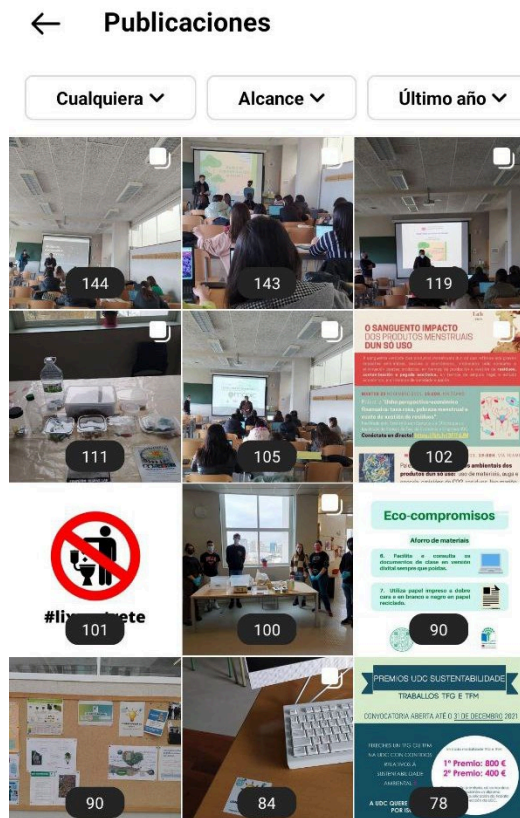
Publicaciones

Cualquiera ⌄ Alcance ⌄ Último año ⌄

144 143 119

111 105

O SANGUENTO IMPACTO DOS PRODUTOS MENSTRUAIS DUN SO USO

Conéctate en directo!

produtos dun so uso

102

#lix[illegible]rete

101 100

Eco-compromisos

Aforro de materiais

6. Facilita e consulta os documentos de clase en versión dixital sempre que poidas.

7. Utiliza papel impreso a dobre cara, en branco e negro en papel reciclado.

90

90 84

PREMIOS UDC SUSTENTABILIDADE

TRABALLOS TFG E TFM

CONVOCATORIA ABERTA ATÉ O 31 DE DECEMBRO 2021

1º Premio: 800 €
2º Premio: 400 €

78